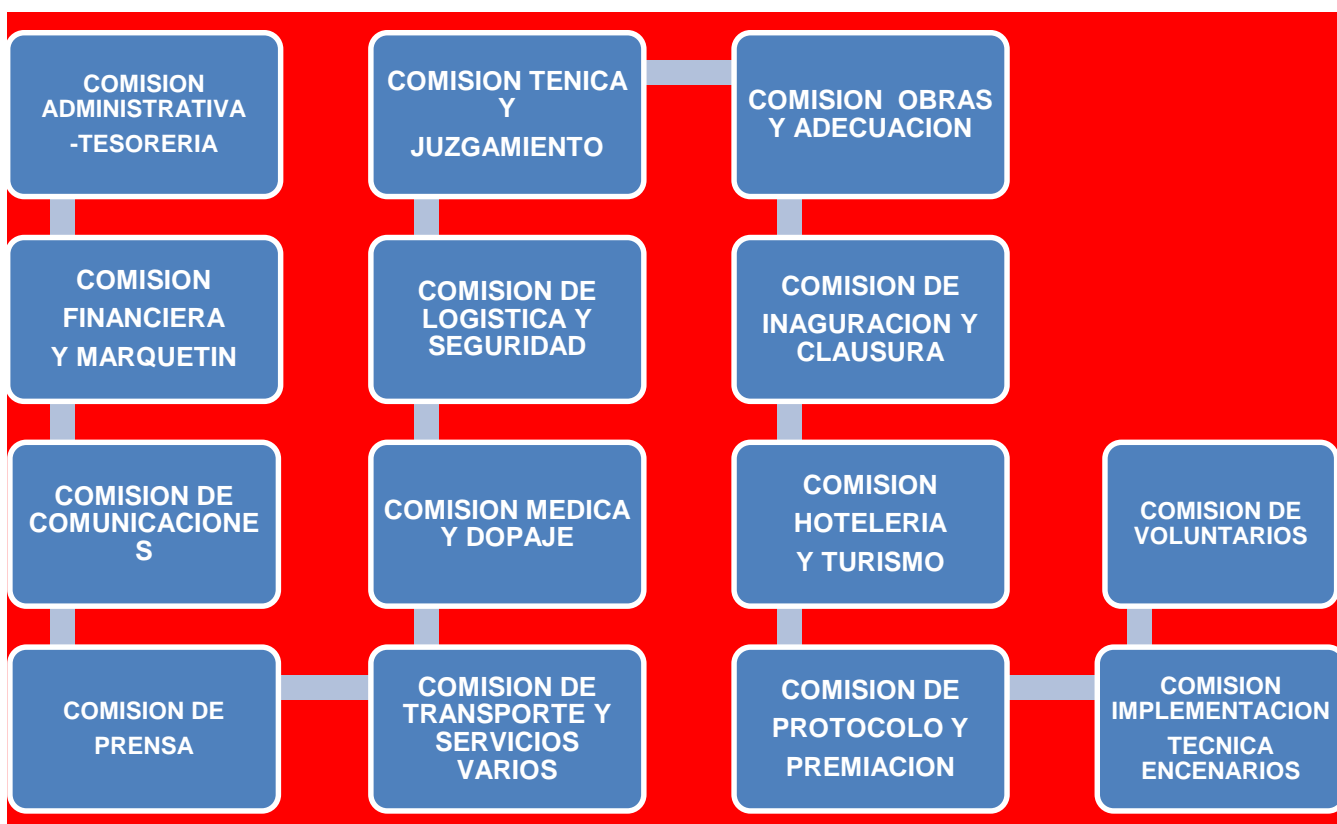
COMISION ADMINISTRATIVA -TESORERIA

COMISION FINANCIERA Y MARQUETIN

COMISION DE COMUNICACIONE S

COMISION DE PRENSA

COMISION TENICA Y JUZGAMIENTO

COMISION DE LOGISTICA Y SEGURIDAD

COMISION MEDICA Y DOPAJE

COMISION DE TRANSPORTE Y SERVICIOS VARIOS

COMISION OBRAS Y ADECUACION

COMISION DE INAGURACION Y CLAUSURA

COMISION HOTELERIA Y TURISMO

COMISION DE PROTOCOLO Y PREMIACION

COMISION DE VOLUNTARIOS

COMISION IMPLEMENTACION TECNICA ENCENARIOS